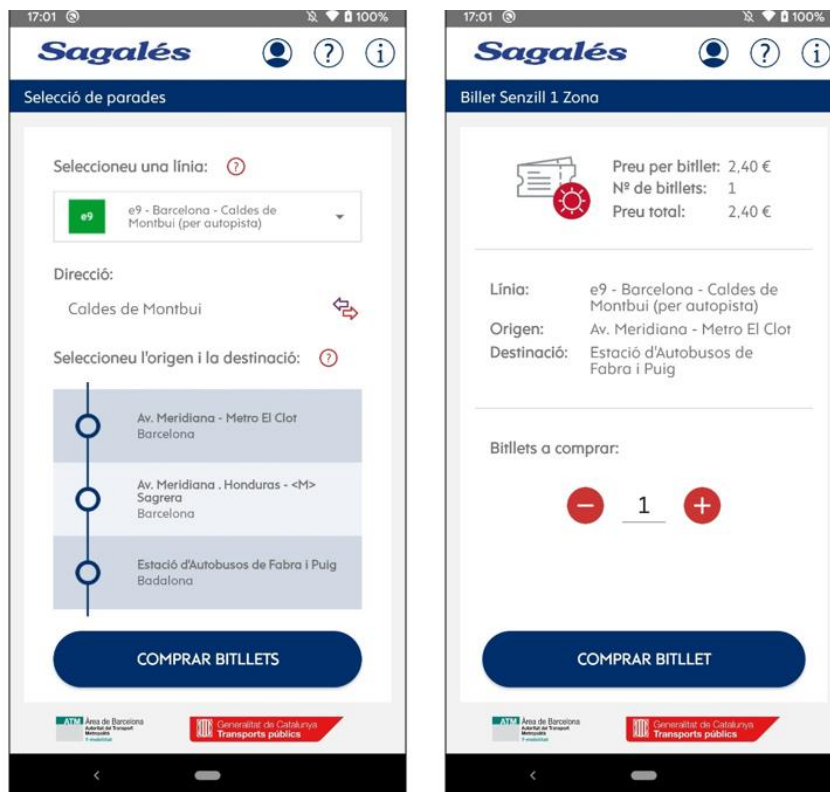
17:01
100%

Sagalés

Selecció de parades

Seleccioneu una línia: ?

e9
e9 - Barcelona - Caldes de Montbui (per autopista)

Direcció:

Caldes de Montbui

Seleccioneu l'origen i la destinació: ?

Av. Meridiana - Metro El Clot
Barcelona

Av. Meridiana . Honduras - <M> Sagrera
Barcelona

Estació d'Autobusos de Fabra i Puig
Badalona

COMPRAR BITLLETS

ATM Àrea de Barcelona
Autoritat del Transport Metropolità
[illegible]

Generalitat de Catalunya
Transports públics

17:01
100%

Sagalés

Billet Senzill 1 Zona

Preu per bitllet: 2,40 €
Nº de bitllets: 1
Preu total: 2,40 €

Línia: e9 - Barcelona - Caldes de Montbui (per autopista)
Origen: Av. Meridiana - Metro El Clot
Destinació: Estació d'Autobusos de Fabra i Puig

Bitllets a comprar:

1

COMPRAR BITLLET

ATM Àrea de Barcelona
Autoritat del Transport Metropolità
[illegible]

Generalitat de Catalunya
Transports públics